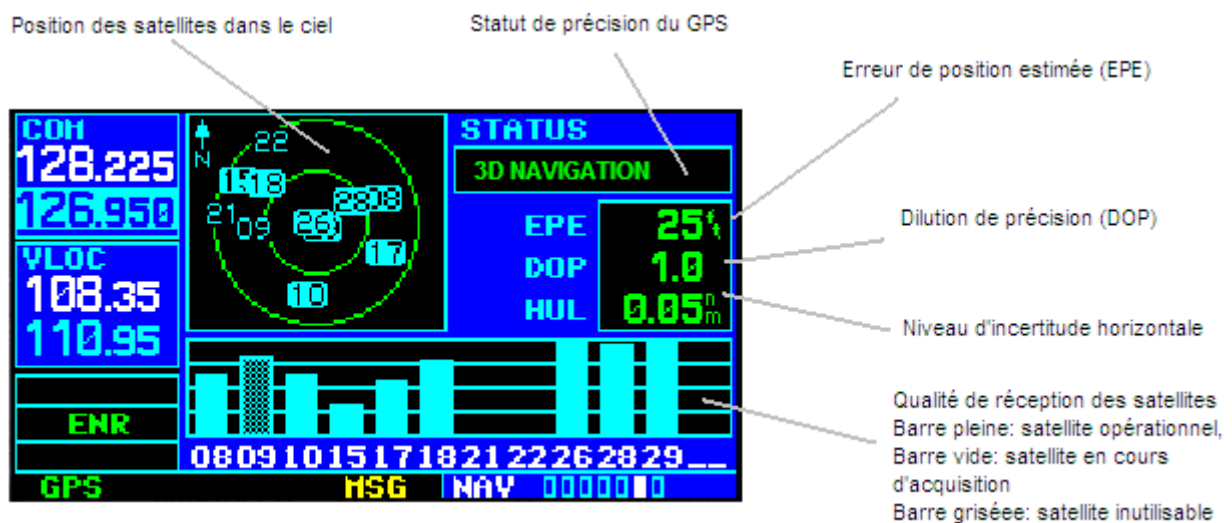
Position des satellites dans le ciel

Statut de précision du GPS

Erreur de position estimée (EPE)

COM
128.225
126.950
VLOC
108.35
110.95
ENR
GPS

N
22
15 18
21 09
26
28 08
17
10

STATUS
3D NAVIGATION
EPE 25 ft
DOP 1.0
HUL 0.05 nm

08 09 10 15 17 18 21 22 26 28 29 __

MSG NAV

Dilution de précision (DOP)

Niveau d'incertitude horizontale

Qualité de réception des satellites
Barre pleine: satellite opérationnel,
Barre vide: satellite en cours d'acquisition
Barre griséee: satellite inutilisable